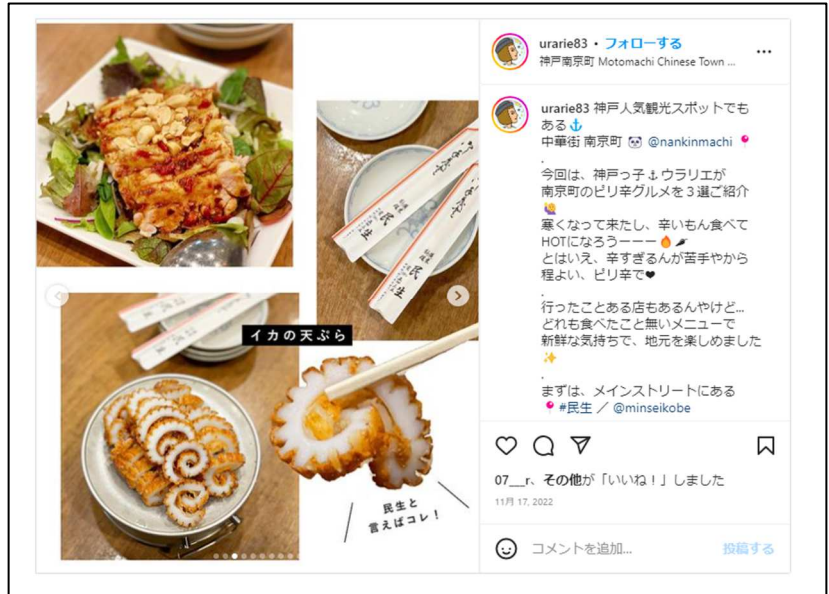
イカの天ぷら

民生と言えばコレ！

urarie83 • フォローする
神戸南京町 Motomachi Chinese Town ...

urarie83 神戸人気観光スポットでもある⚓
中華街 南京町 🐼 @nankinmachi 📍
.
今回は、神戸っ子⚓ウラリエが南京町のピリ辛グルメを３選ご紹介🙋
寒くなって来たし、辛いもん食べてHOTになろうーーー🔥🌶
とはいえ、辛すぎるんが苦手やから程よい、ピリ辛で❤
.
行ったことある店もあるんやけど…どれも食べたこと無いメニューで新鮮な気持ちで、地元を楽しめました✨
.
まずは、メインストリートにある📍#民生 ／ @minseikobe

07__r、その他が「いいね！」しました
11月 17, 2022

コメントを追加...
投稿する